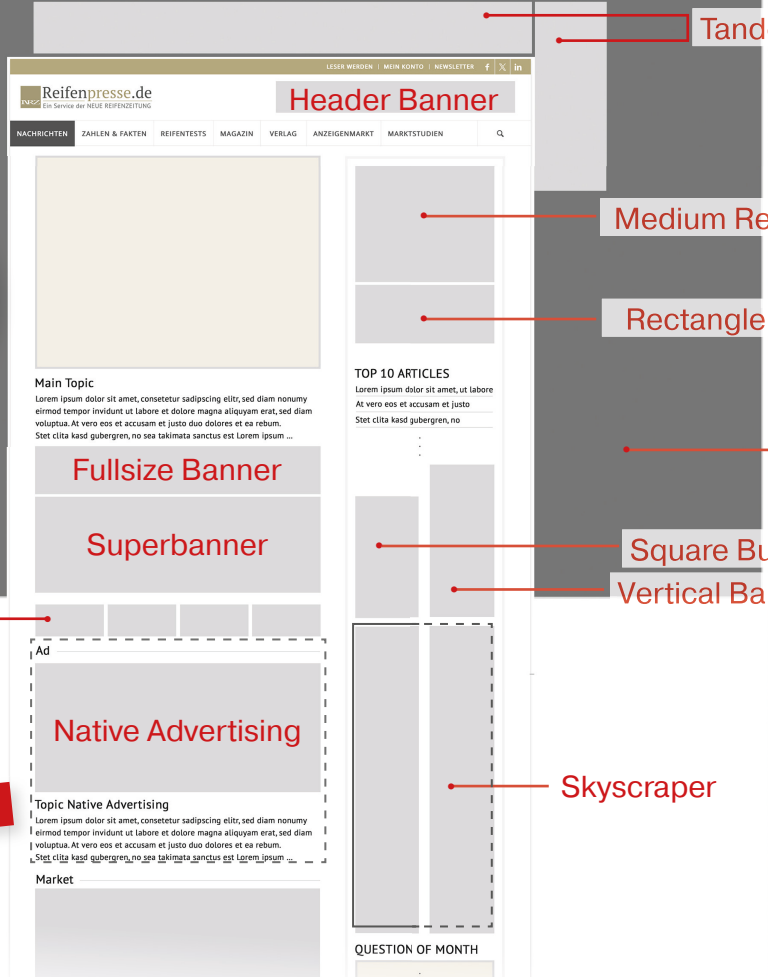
Tand

LESER WERDEN | MEIN KONTO | NEWSLETTER

Reifenpresse.de
Ein Service der NEUE REIFENZEITUNG

Header Banner

NACHRICHTEN ZAHLEN & FAKTEN REIFENTESTS MAGAZIN VERLAG ANZEIGENMARKT MARKTSTUDIEN

Medium Re

Rectangle

Main Topic
Lorem ipsum dolor sit amet, consetetur sadipscing elitr, sed diam nonumy eirmod tempor invidunt ut labore et dolore magna aliquyam erat, sed diam voluptua. At vero eos et accusam et justo duo dolores et ea rebum. Stet clita kasd gubergren, no sea takimata sanctus est Lorem ipsum ...

TOP 10 ARTICLES
Lorem ipsum dolor sit amet, ut labore
At vero eos et accusam et justo
Stet clita kasd gubergren, no

Fullsize Banner

Superbanner

Square Bu

Vertical Ba

Ad

Native Advertising

Skyscraper

Topic Native Advertising
Lorem ipsum dolor sit amet, consetetur sadipscing elitr, sed diam nonumy eirmod tempor invidunt ut labore et dolore magna aliquyam erat, sed diam voluptua. At vero eos et accusam et justo duo dolores et ea rebum. Stet clita kasd gubergren, no sea takimata sanctus est Lorem ipsum ...

Market

QUESTION OF MONTH